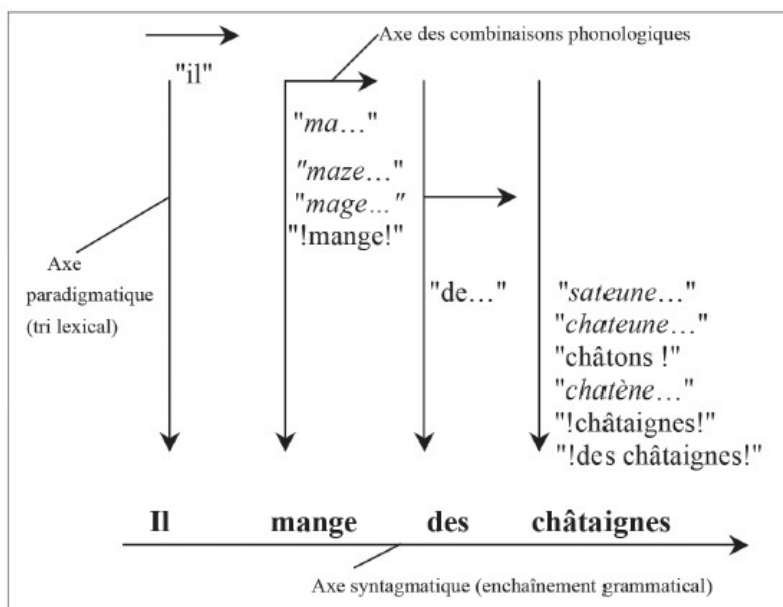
Axe des combinaisons phonologiques

"il"

"ma…"

"maze…"
"mage…"
"!mange!"

Axe paradigmatique (tri lexical)

"de…"

"sateune…"
"chateune…"
"châtons !"
"chatène…"
"!châtaignes!"
"!des châtaignes!"

Il mange des châtaignes

Axe syntagmatique (enchaînement grammatical)